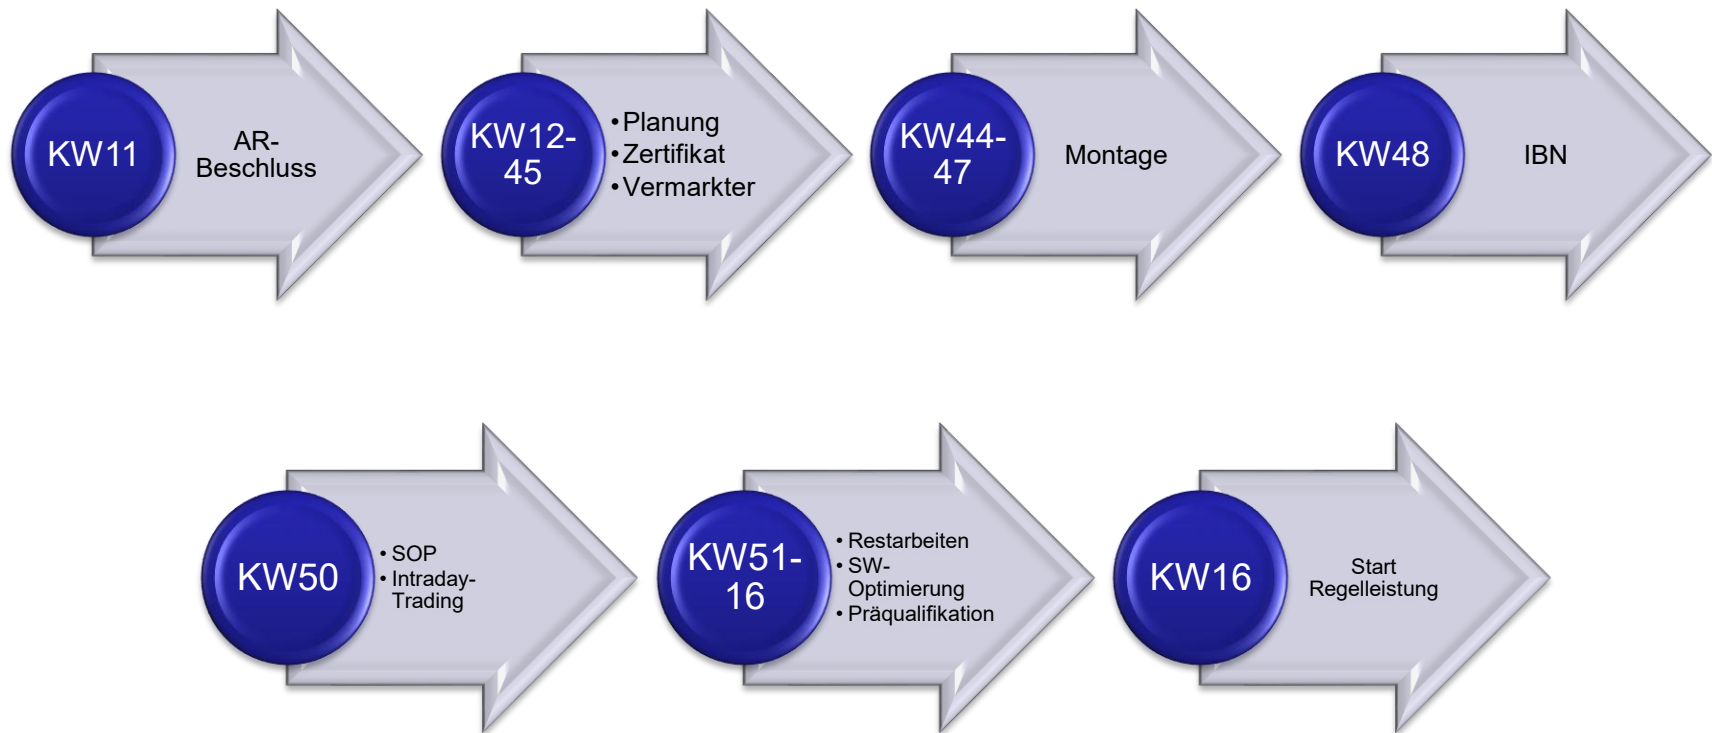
KW11
AR-Beschluss

KW12-45
• Planung
• Zertifikat
• Vermarkter

KW44-47
Montage

KW48
IBN

KW50
• SOP
• Intraday-Trading

KW51-16
• Restarbeiten
• SW-Optimierung
• Präqualifikation

KW16
Start Regelleistung